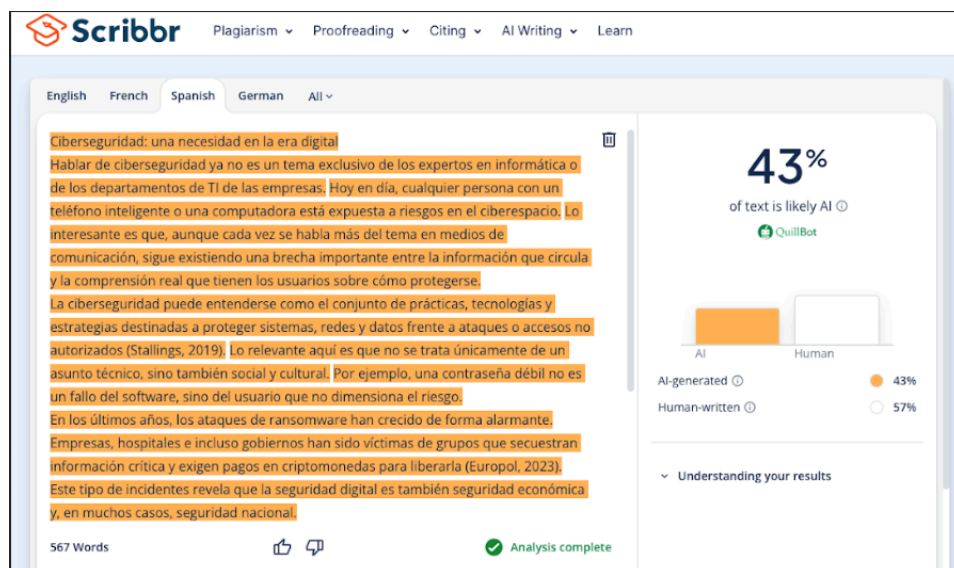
Scribbr Plagiarism Proofreading Citing AI Writing Learn

English French Spanish German All

Ciberseguridad: una necesidad en la era digital
Hablar de ciberseguridad ya no es un tema exclusivo de los expertos en informática o de los departamentos de TI de las empresas. Hoy en día, cualquier persona con un teléfono inteligente o una computadora está expuesta a riesgos en el ciberespacio. Lo interesante es que, aunque cada vez se habla más del tema en medios de comunicación, sigue existiendo una brecha importante entre la información que circula y la comprensión real que tienen los usuarios sobre cómo protegerse.
La ciberseguridad puede entenderse como el conjunto de prácticas, tecnologías y estrategias destinadas a proteger sistemas, redes y datos frente a ataques o accesos no autorizados (Stallings, 2019). Lo relevante aquí es que no se trata únicamente de un asunto técnico, sino también social y cultural. Por ejemplo, una contraseña débil no es un fallo del software, sino del usuario que no dimensiona el riesgo.
En los últimos años, los ataques de ransomware han crecido de forma alarmante. Empresas, hospitales e incluso gobiernos han sido víctimas de grupos que secuestran información crítica y exigen pagos en criptomonedas para liberarla (Europol, 2023).
Este tipo de incidentes revela que la seguridad digital es también seguridad económica y, en muchos casos, seguridad nacional.

567 Words

Analysis complete

43%
of text is likely AI
QuillBot

AI Human

AI-generated 43%
Human-written 57%

Understanding your results